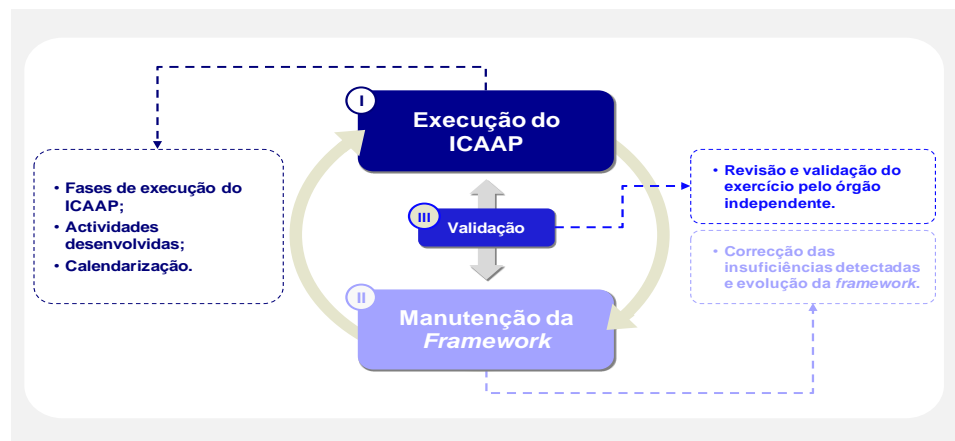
- Fases de execução do ICAAP;
- Actividades desenvolvidas;
- Calendarização.

I

Execução do ICAAP

III

Validação

II

Manutenção da *Framework*

- Revisão e validação do exercício pelo órgão independente.

- Correcção das insuficiências detectadas e evolução da *framework*.